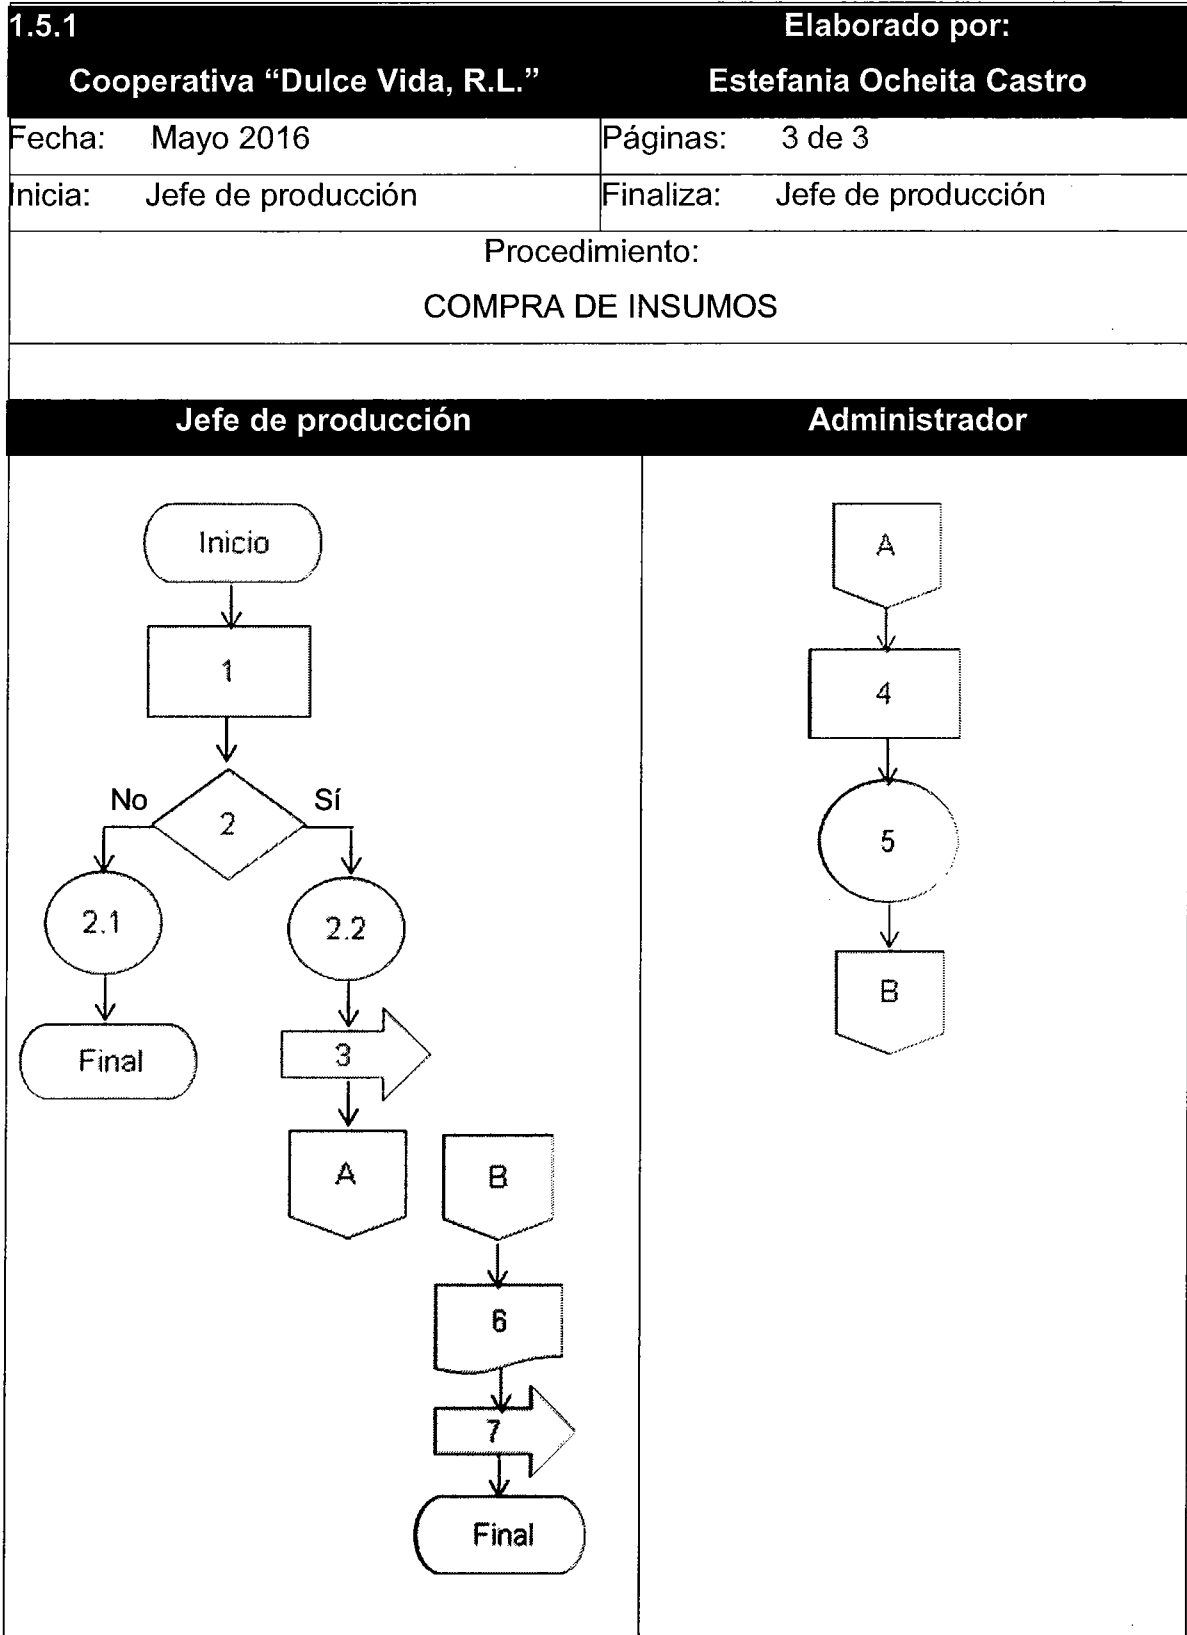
| 1.5.1 Cooperativa “Dulce Vida, R.L.” | Elaborado por: Estefania Ocheita Castro |
|---|---|
| Fecha: Mayo 2016 | Páginas: 3 de 3 |
| Inicia: Jefe de producción | Finaliza: Jefe de producción |

Procedimiento:
COMPRA DE INSUMOS

| Jefe de producción | Administrador |
|---|---|

Inicio
1
No
2
Sí
2.1
2.2
Final
3
A
B
6
7
Final

A
4
5
B